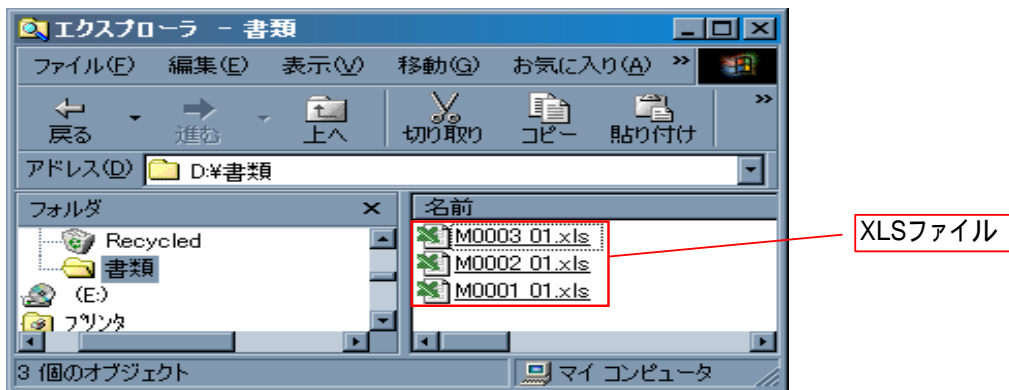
エクスプローラ － 書類

ファイル(F) 編集(E) 表示(V) 移動(G) お気に入り(A) »

戻る 進む 上へ 切り取り コピー 貼り付け »

アドレス(D) D:¥書類

フォルダ ×

Recycled
書類
(E:)
プリンタ

名前

M0003_01.xls
M0002_01.xls
M0001_01.xls

XLSファイル

3 個のオブジェクト

マイ コンピュータ